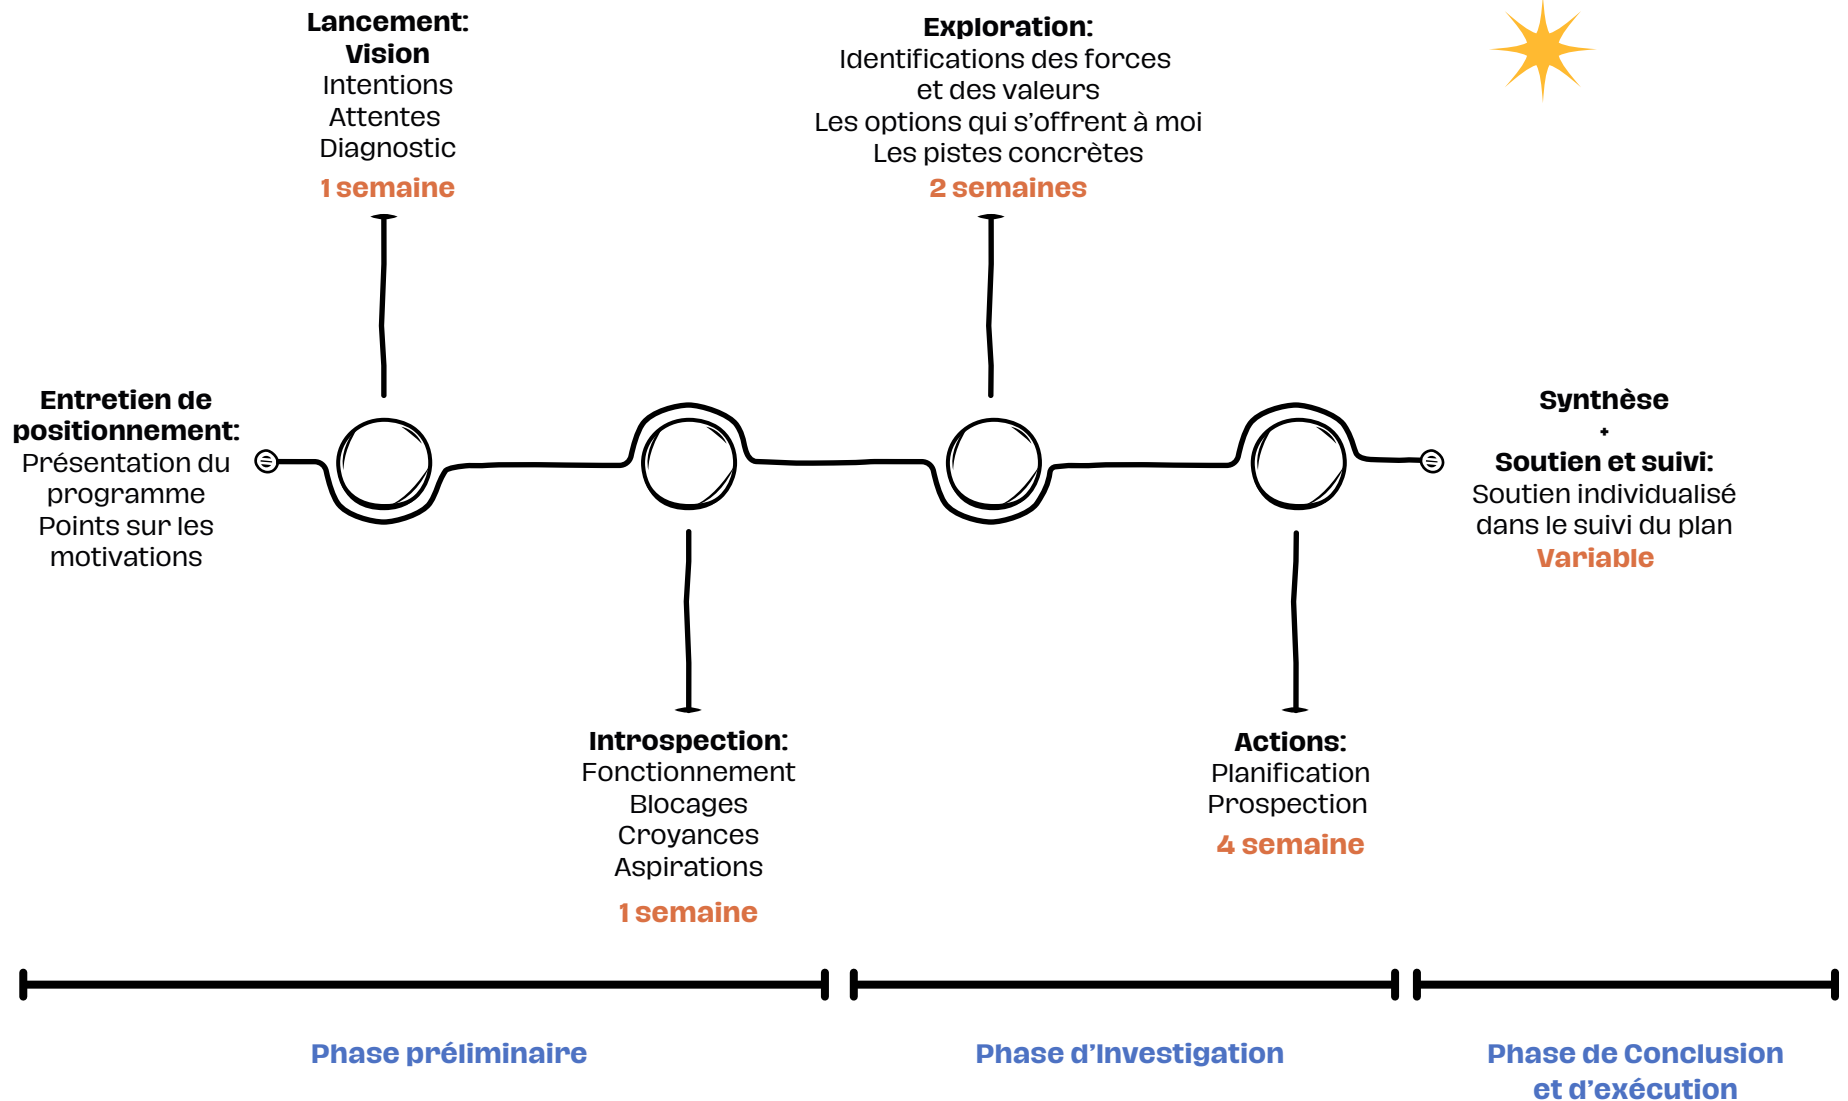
Lancement:
Vision
Intentions
Attentes
Diagnostic
1 semaine

Exploration:
Identifications des forces
et des valeurs
Les options qui s'offrent à moi
Les pistes concrètes
2 semaines

Entretien de positionnement:
Présentation du programme
Points sur les motivations

Synthèse
+
Soutien et suivi:
Soutien individualisé
dans le suivi du plan
Variable

Introspection:
Fonctionnement
Blocages
Croyances
Aspirations
1 semaine

Actions:
Planification
Prospection
4 semaine

Phase préliminaire

Phase d'Investigation

Phase de Conclusion et d'exécution